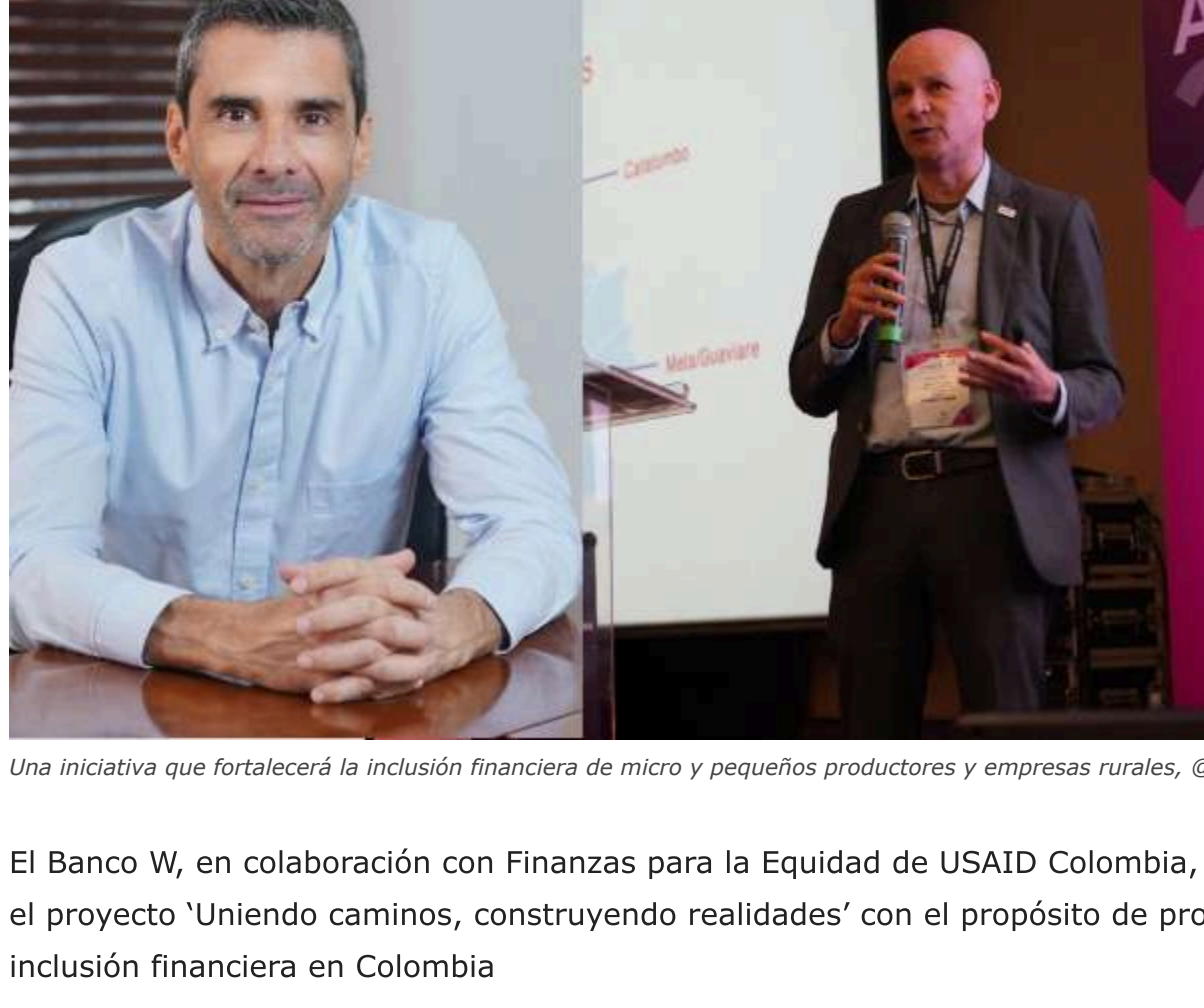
Catatumbo

Meta/Guaviare

Una iniciativa que fortalecerá la inclusión financiera de micro y pequeños productores y empresas rurales, ©

El Banco W, en colaboración con Finanzas para la Equidad de USAID Colombia, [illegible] el proyecto 'Uniendo caminos, construyendo realidades' con el propósito de pro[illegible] inclusión financiera en Colombia